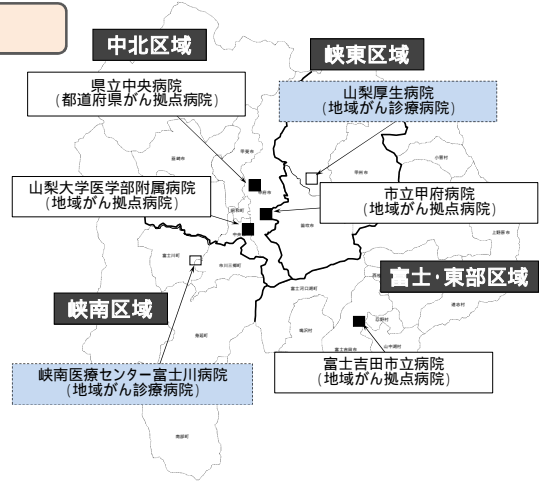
中北区域

峡東区域

県立中央病院
(都道府県がん拠点病院)

山梨厚生病院
(地域がん診療病院)

山梨大学医学部附属病院
(地域がん拠点病院)

市立甲府病院
(地域がん拠点病院)

富士·東部区域

峡南区域

峡南医療センター富士川病院
(地域がん診療病院)

富士吉田市立病院
(地域がん拠点病院)